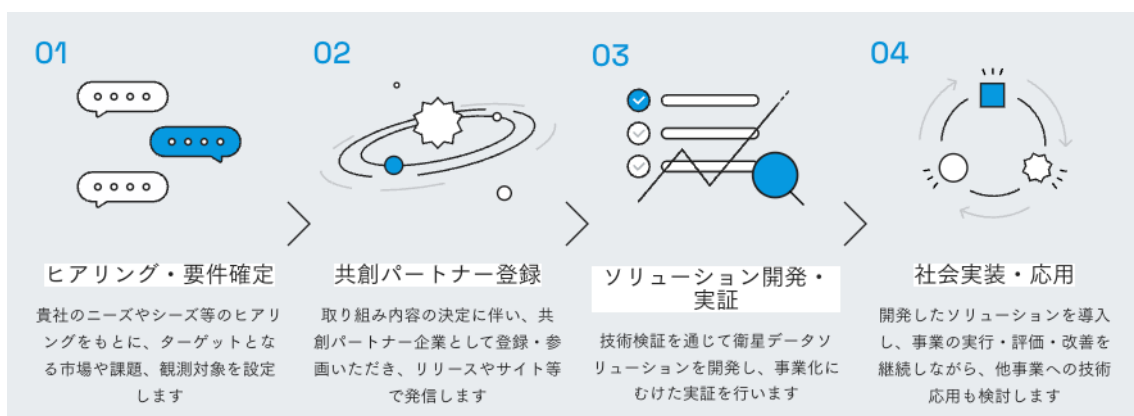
01

ヒアリング・要件確定

貴社のニーズやシーズ等のヒアリングをもとに、ターゲットとなる市場や課題、観測対象を設定します

02

共創パートナー登録

取り組み内容の決定に伴い、共創パートナー企業として登録・参画いただき、リリースやサイト等で発信します

03

ソリューション開発・実証

技術検証を通じて衛星データソリューションを開発し、事業化にむけた実証を行います

04

社会実装・応用

開発したソリューションを導入し、事業の実行・評価・改善を継続しながら、他事業への技術応用も検討します